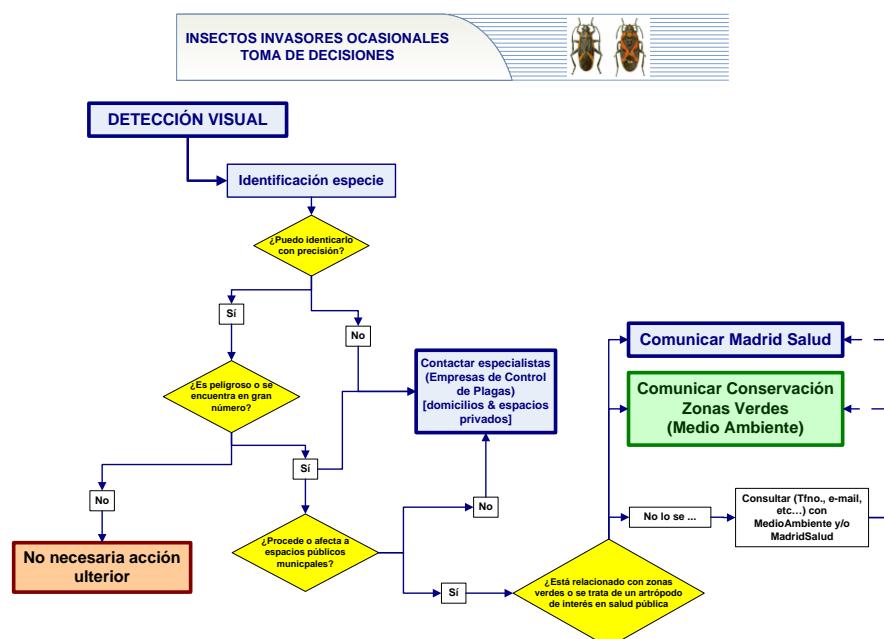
INSECTOS INVASORES OCASIONALES
TOMA DE DECISIONES

DETECCIÓN VISUAL

Identificación especie

¿Puedo identicarlo con precisión?

Sí

No

¿Es peligroso o se encuentra en gran número?

Contactar especialistas (Empresas de Control de Plagas) [domicilios & espacios privados]

Comunicar Madrid Salud

Comunicar Conservación Zonas Verdes (Medio Ambiente)

No

Sí

No

No lo se ...

Consultar (Tfno., e-mail, etc…) con MedioAmbiente y/o MadridSalud

No necesaria acción ulterior

¿Procede o afecta a espacios públicos municipales?

Sí

¿Está relacionado con zonas verdes o se trata de un artrópodo de interés en salud pública